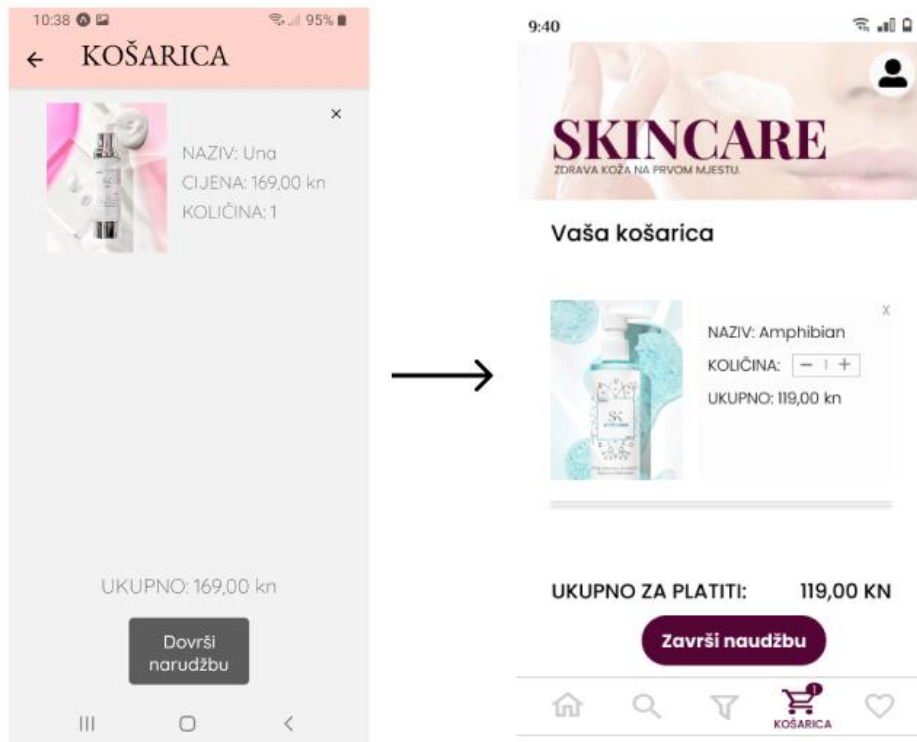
10:38 95%

← KOŠARICA

×

NAZIV: Una
CIJENA: 169,00 kn
KOLIČINA: 1

UKUPNO: 169,00 kn

Dovrši narudžbu

9:40

SKINCARE
ZDRAVA KOŽA NA PRVOM MJESTU.

Vaša košarica

x

NAZIV: Amphibian
KOLIČINA: − 1 +
UKUPNO: 119,00 kn

SK

UKUPNO ZA PLATITI: 119,00 KN

Završi naudžbu

1
KOŠARICA